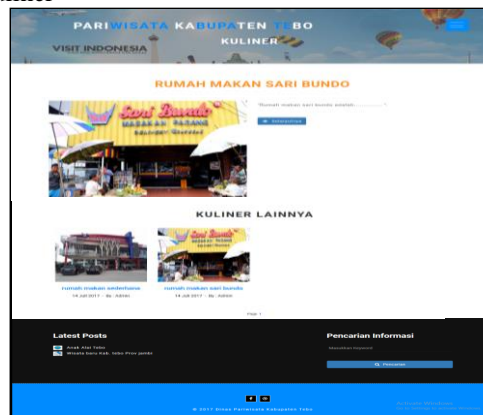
PARIWISATA KABUPATEN TEBO

VISIT INDONESIA

KULINER

RUMAH MAKAN SARI BUNDO

Sari Bundo
MASAKAN PADANG

"Rumah makan sari bundo adalah..............."

Selanjutnya

KULINER LAINNYA

rumah makan sederhana
14 Juli 2017 - By : Admin

rumah makan sari bundo
14 Juli 2017 - By : Admin

Page 1

Latest Posts

Anak Alat Tebo

Wisata baru Kab. Tebo Prov jambi

Pencarian Informasi

Masukkan keyword

Pencarian

© 2017 Dinas Pariwisata Kabupaten Tebo

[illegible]